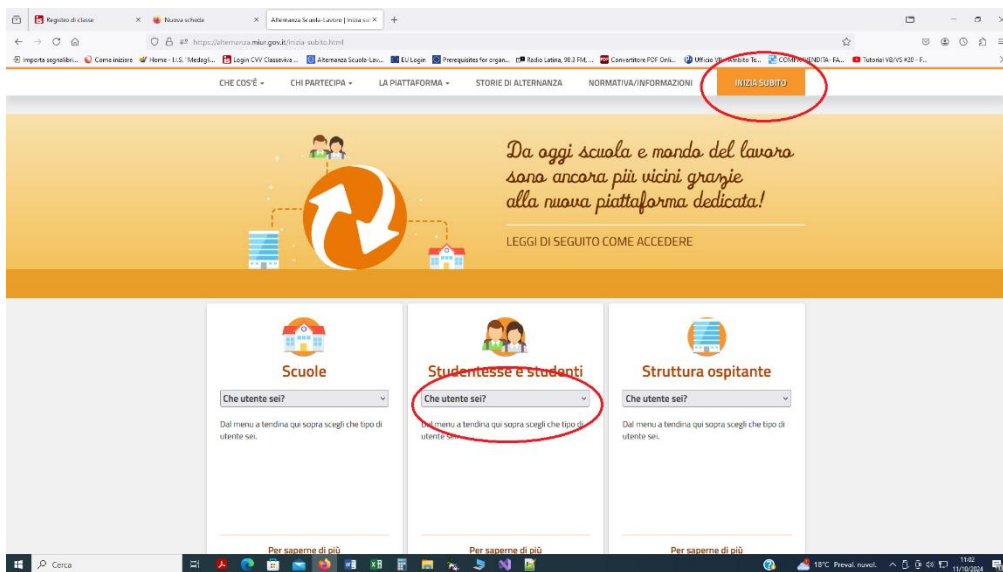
Registro di classe × Nuova scheda × Alternanza Scuola-Lavoro | Inizia sul × +

https://alternanza.miur.gov.it/inizia-subito.html

Importa segnalibri... Come iniziare Home - I.I.S. "Medegli... Login CVV Classeviva ... Alternanza Scuola-Lav... EU Login Prerequisites for organ... Radio Latina, 98.3 FM, ... Convertitore PDF Onli... Ufficio VI - Ambito Te... COMPRAVENDITA - FA... Tutorial VB/VS #20 - F...

CHE COS'È ▾ CHI PARTECIPA ▾ LA PIATTAFORMA ▾ STORIE DI ALTERNANZA NORMATIVA/INFORMAZIONI INIZIA SUBITO

Da oggi scuola e mondo del lavoro sono ancora più vicini grazie alla nuova piattaforma dedicata!

LEGGI DI SEGUITO COME ACCEDERE

Scuole

Che utente sei?

Dal menu a tendina qui sopra scegli che tipo di utente sei.

Per saperne di più

Studentesse e studenti

Che utente sei?

Dal menu a tendina qui sopra scegli che tipo di utente sei.

Per saperne di più

Struttura ospitante

Che utente sei?

Dal menu a tendina qui sopra scegli che tipo di utente sei.

Per saperne di più

Cerca

18°C Preval. nuvol. 11:02 11/10/2024